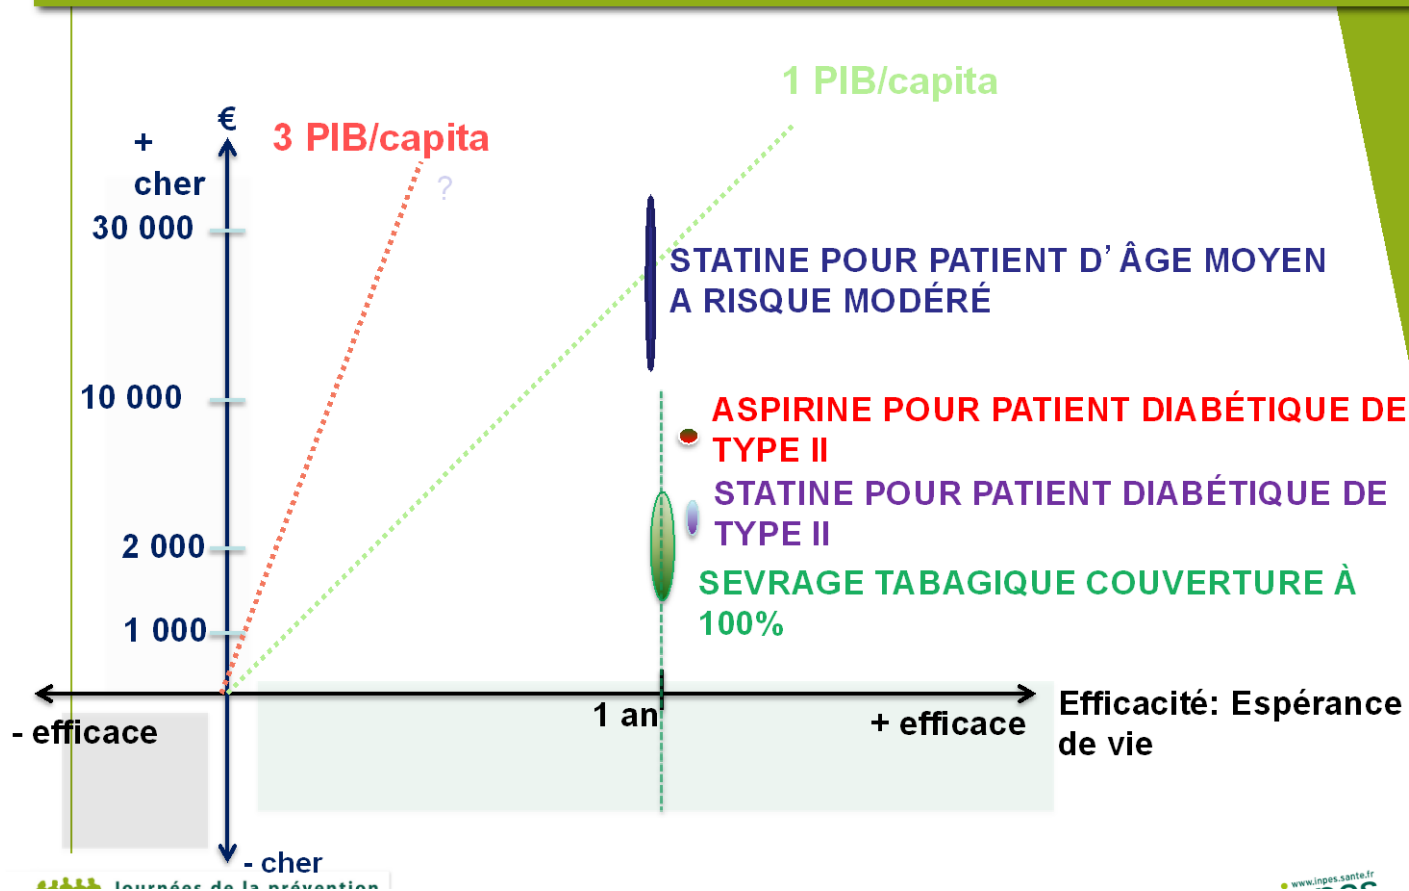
1 PIB/capita

€

+ cher

3 PIB/capita

?

30 000

STATINE POUR PATIENT D' ÂGE MOYEN A RISQUE MODÉRÉ

10 000

ASPIRINE POUR PATIENT DIABÉTIQUE DE TYPE II

STATINE POUR PATIENT DIABÉTIQUE DE TYPE II

2 000

SEVRAGE TABAGIQUE COUVERTURE À 100%

1 000

- efficace

1 an

+ efficace

Efficacité: Espérance de vie

- cher

Journées de la prévention

www.inpes.sante.fr